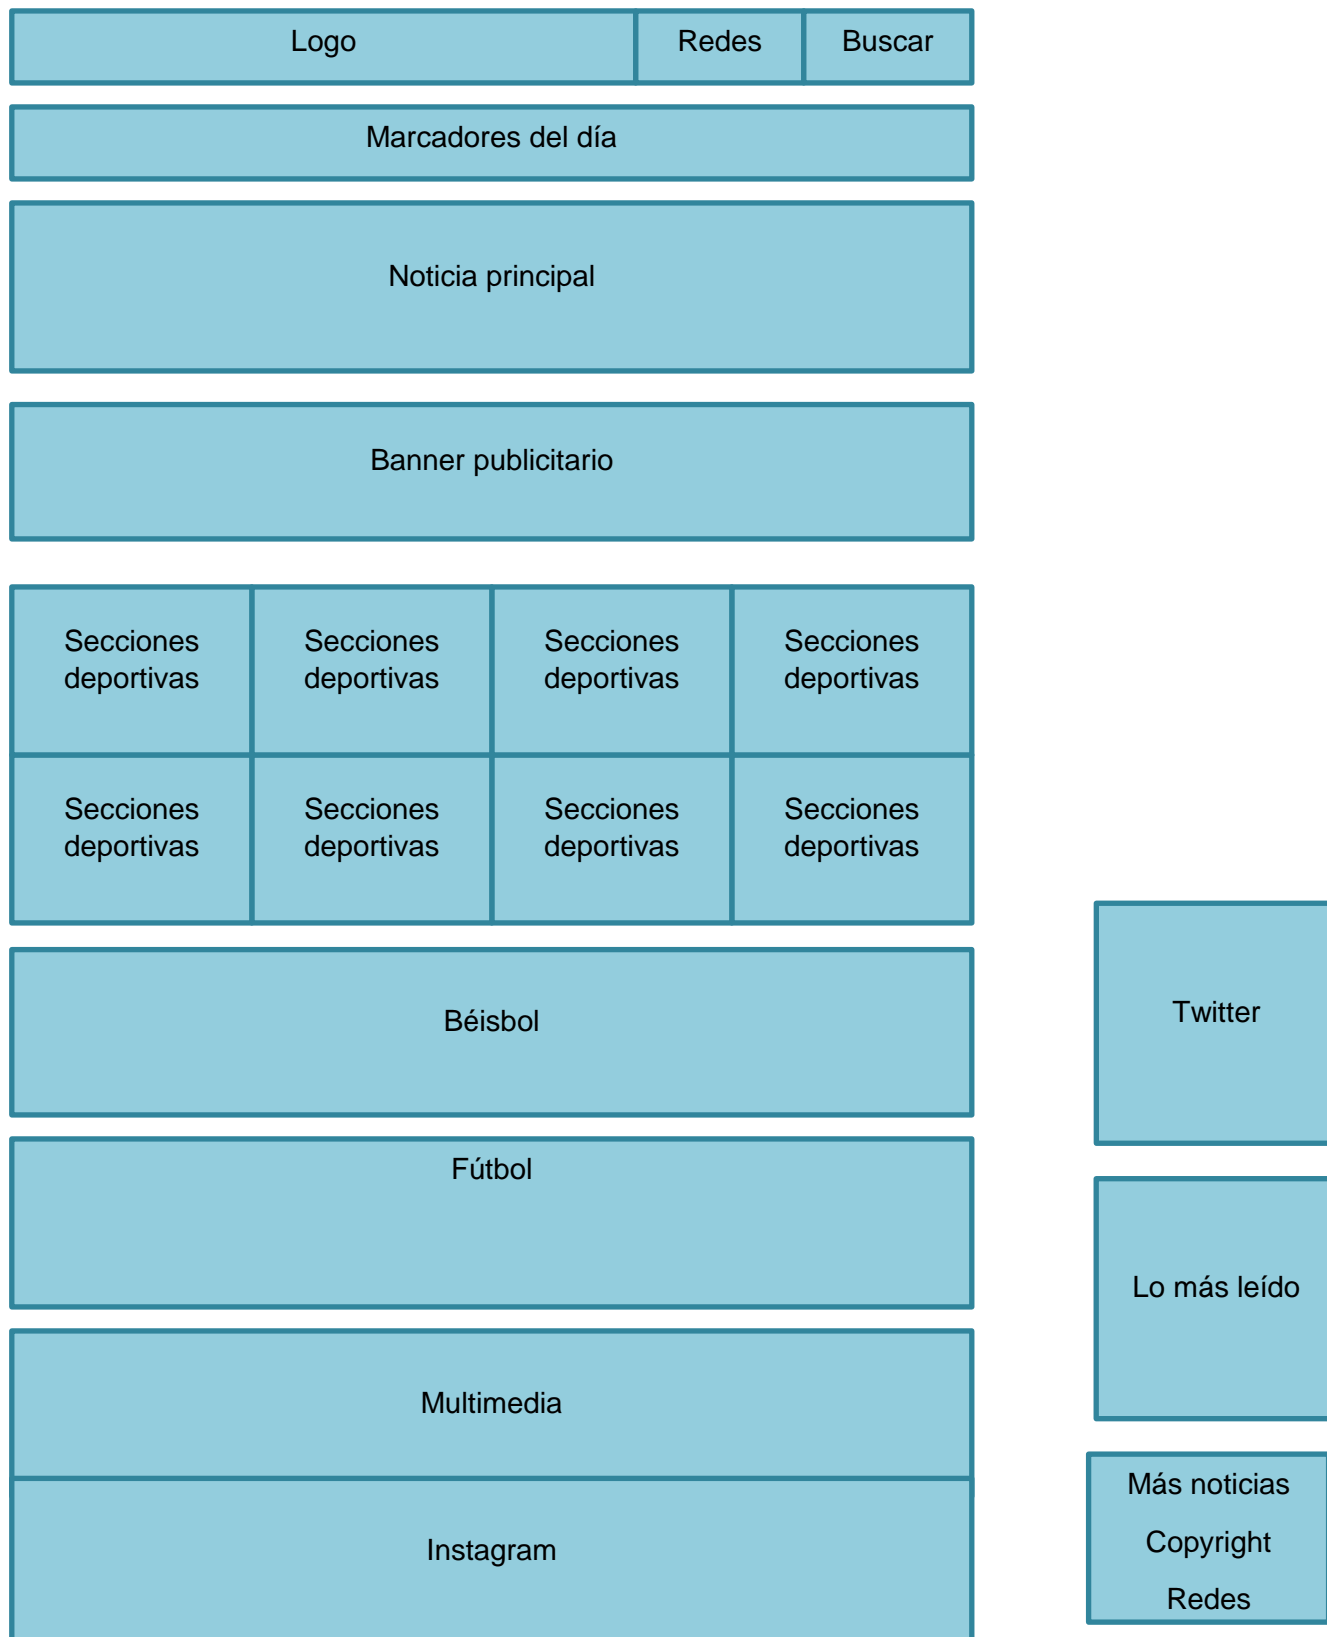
Logo Redes Buscar

Marcadores del día

Noticia principal

Banner publicitario

| Secciones deportivas | Secciones deportivas | Secciones deportivas | Secciones deportivas |
|---|---|---|---|
| Secciones deportivas | Secciones deportivas | Secciones deportivas | Secciones deportivas |

Béisbol

Fútbol

Multimedia

Instagram

Twitter

Lo más leído

Más noticias
Copyright
Redes